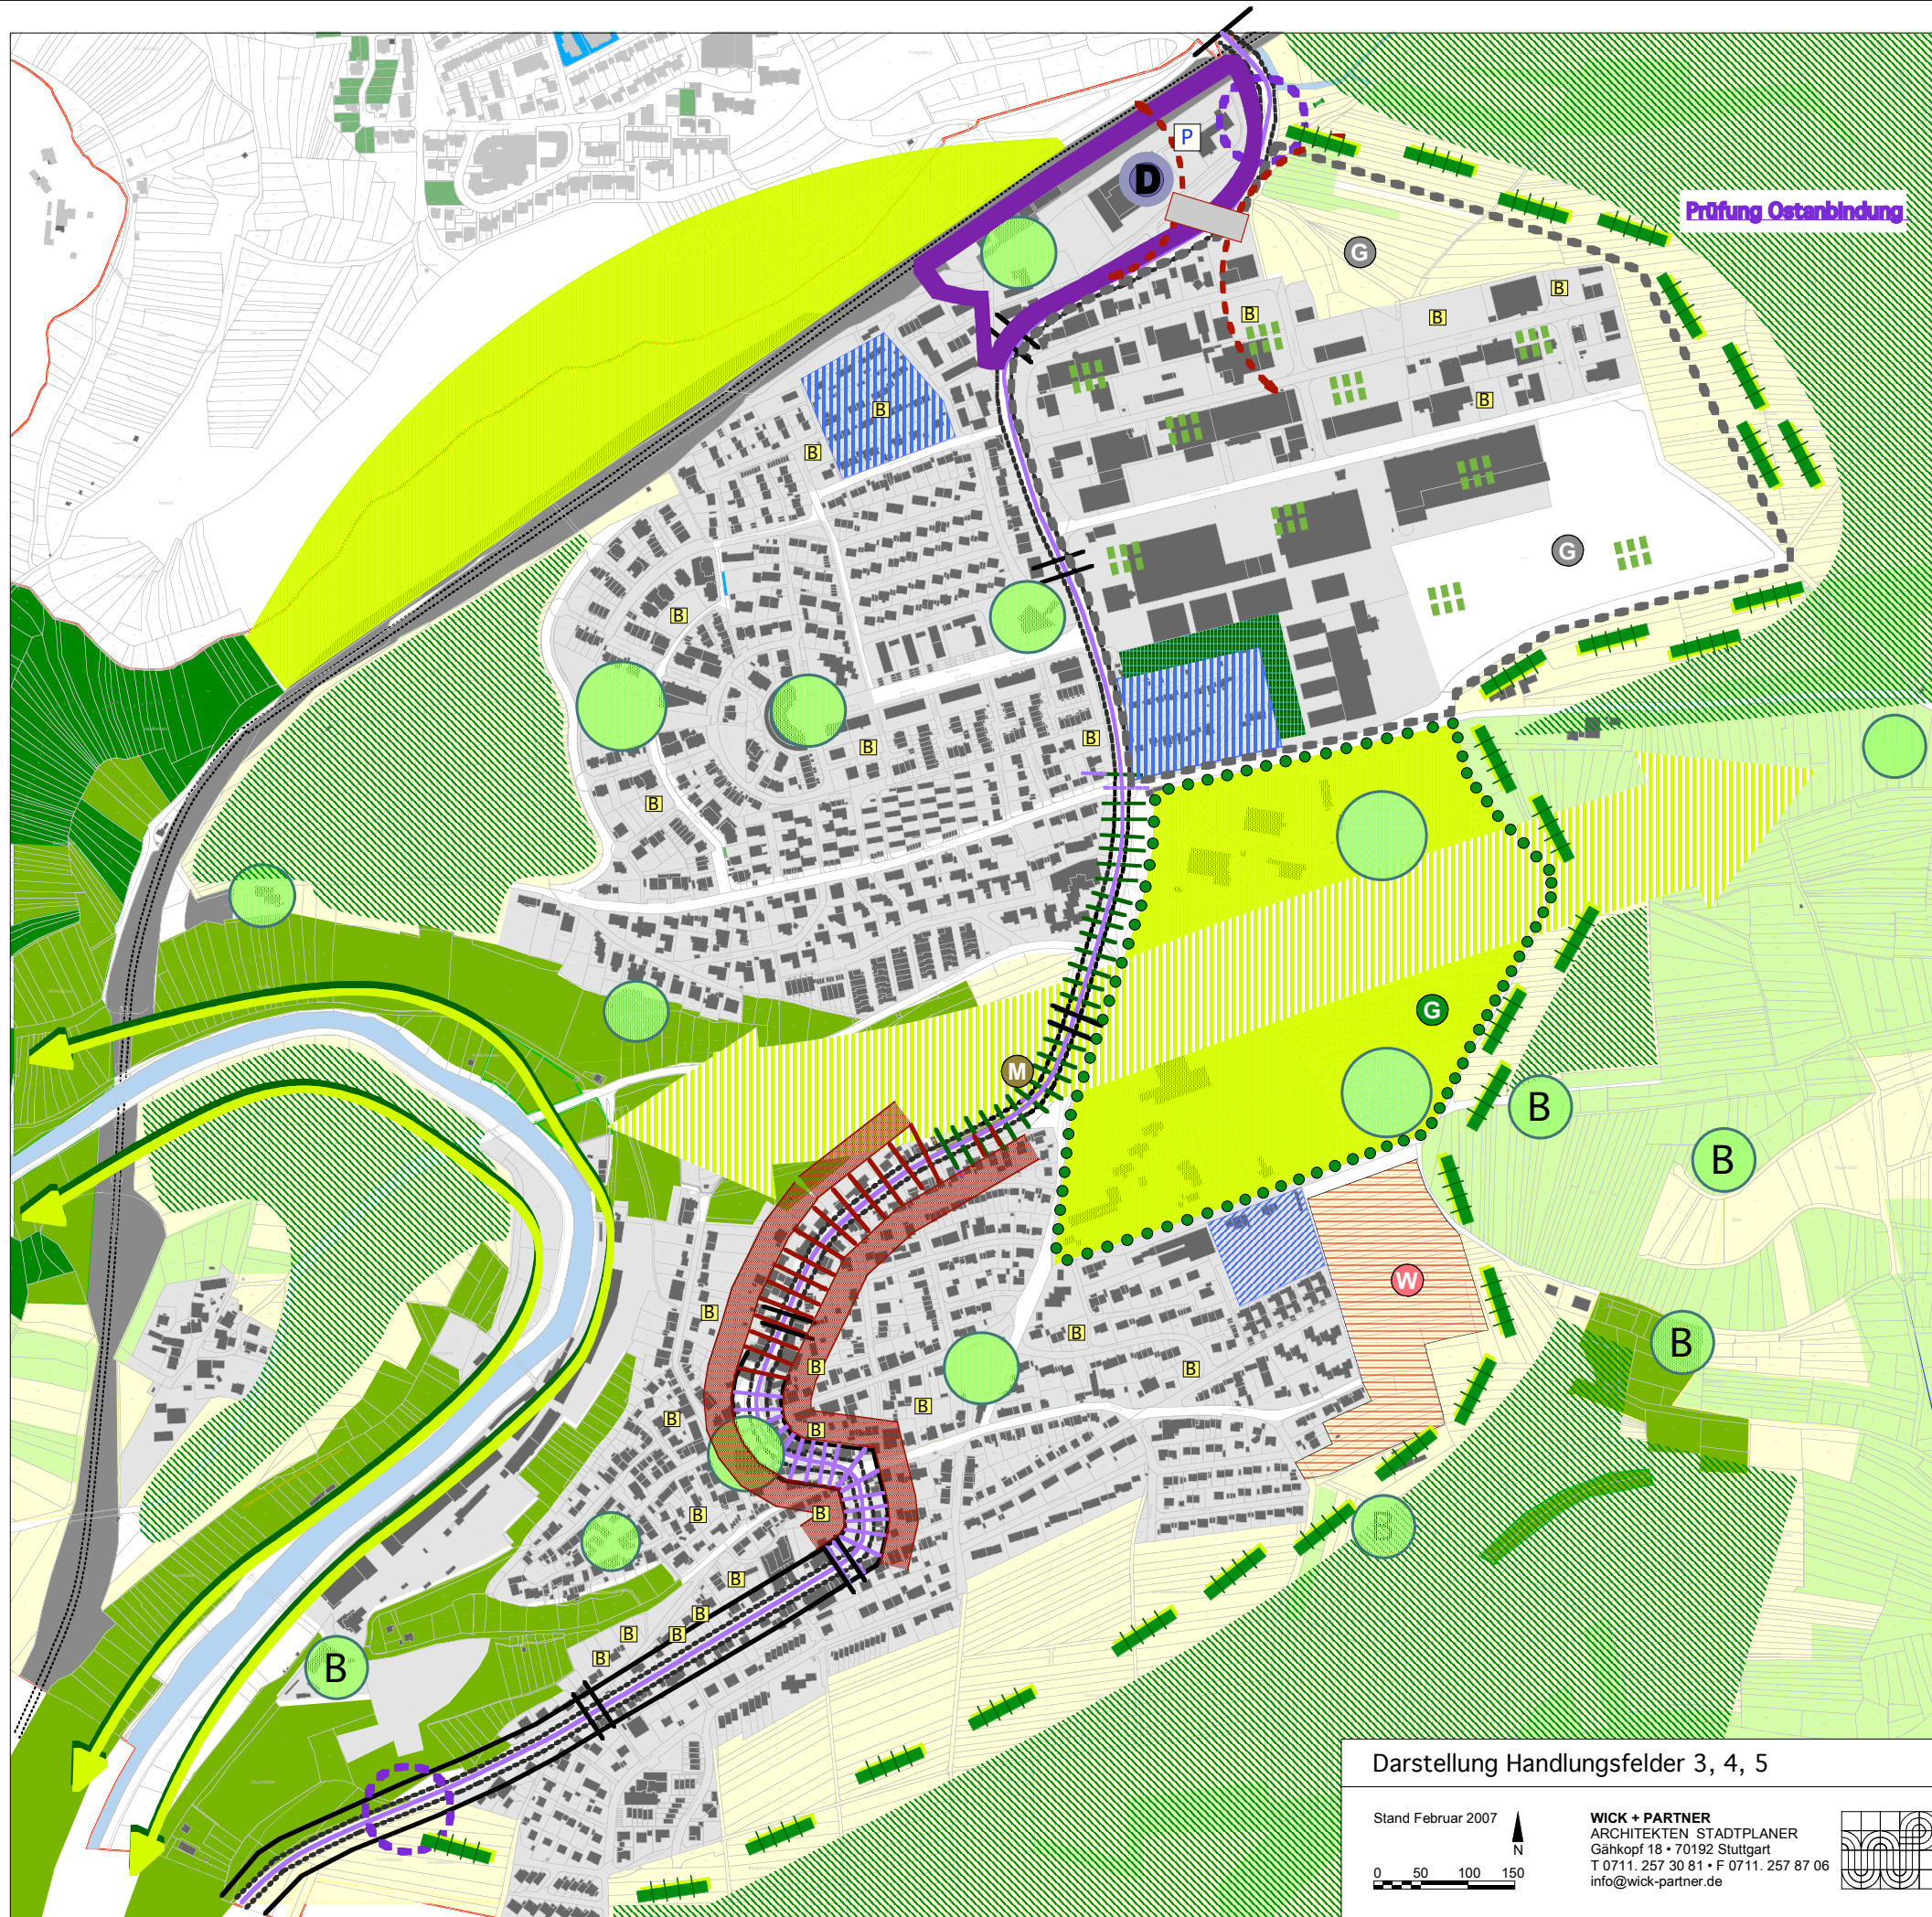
P
D
Prüfung Ostanbindung
G
B
B
B
B
B
B
G
B
B
B
B
M
G
B
B
B
W
B
B
B
B
B
B
B
B
B
B
B
B
B
B

Darstellung Handlungsfelder 3, 4, 5

Stand Februar 2007

N

0 50 100 150

WICK + PARTNER
ARCHITEKTEN STADTPLANER
Gähkopf 18 • 70192 Stuttgart
T 0711. 257 30 81 • F 0711. 257 87 06
info@wick-partner.de